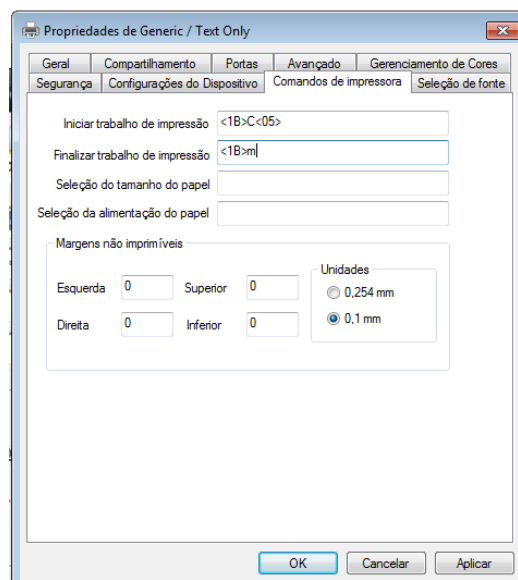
Propriedades de Generic / Text Only

Geral | Compartilhamento | Portas | Avançado | Gerenciamento de Cores
Segurança | Configurações do Dispositivo | Comandos de impressora | Seleção de fonte

Iniciar trabalho de impressão <1B>C<05>
Finalizar trabalho de impressão <1B>m
Seleção do tamanho do papel
Seleção da alimentação do papel

Margens não imprimíveis
Esquerda 0
Superior 0
Direita 0
Inferior 0
Unidades
0,254 mm
0,1 mm

OK
Cancelar
Aplicar